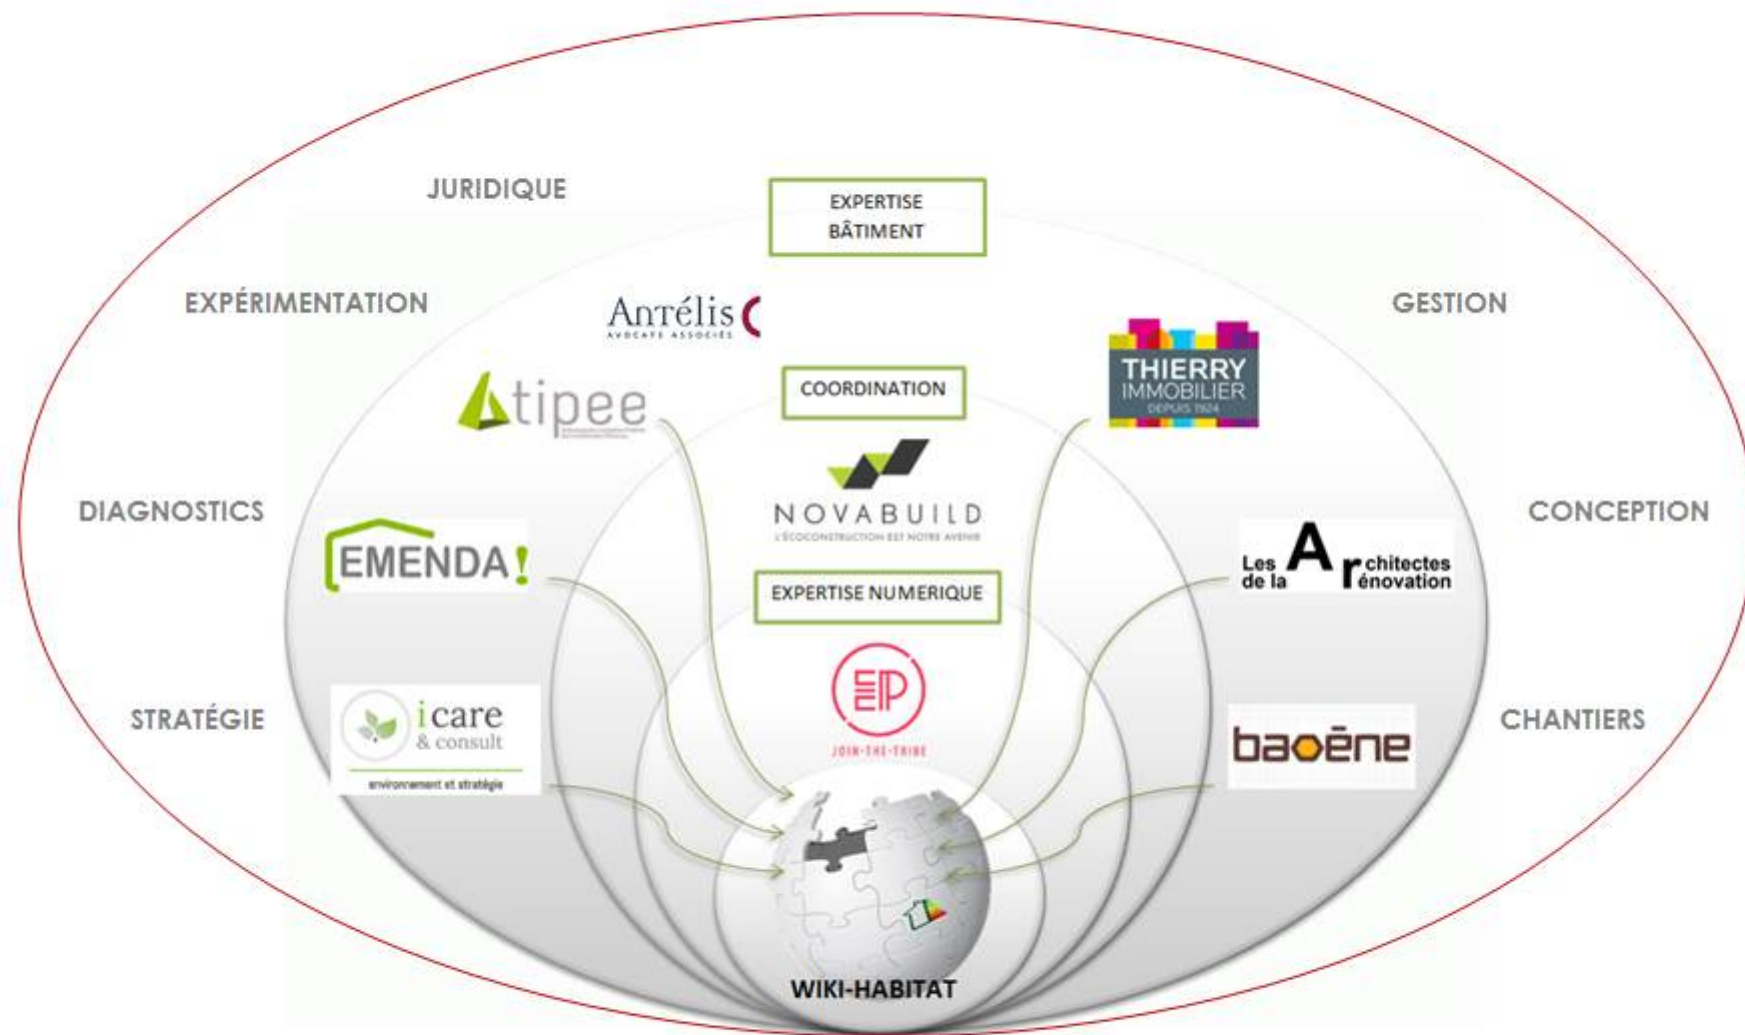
JURIDIQUE

EXPERTISE BÂTIMENT

EXPÉRIMENTATION

Antélis
AVOCATS ASSOCIÉS

GESTION

tipee
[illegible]

COORDINATION

THIERRY IMMOBILIER
DEPUIS 1924

NOVABUILD
L'ÉCOCONSTRUCTION EST NOTRE AVENIR

DIAGNOSTICS

CONCEPTION

EMENDA!

Les Architectes de la rénovation

EXPERTISE NUMERIQUE

STRATÉGIE

icare & consult
environnement et stratégie

JOIN-THE-TRIBE

baoène

CHANTIERS

WIKI-HABITAT